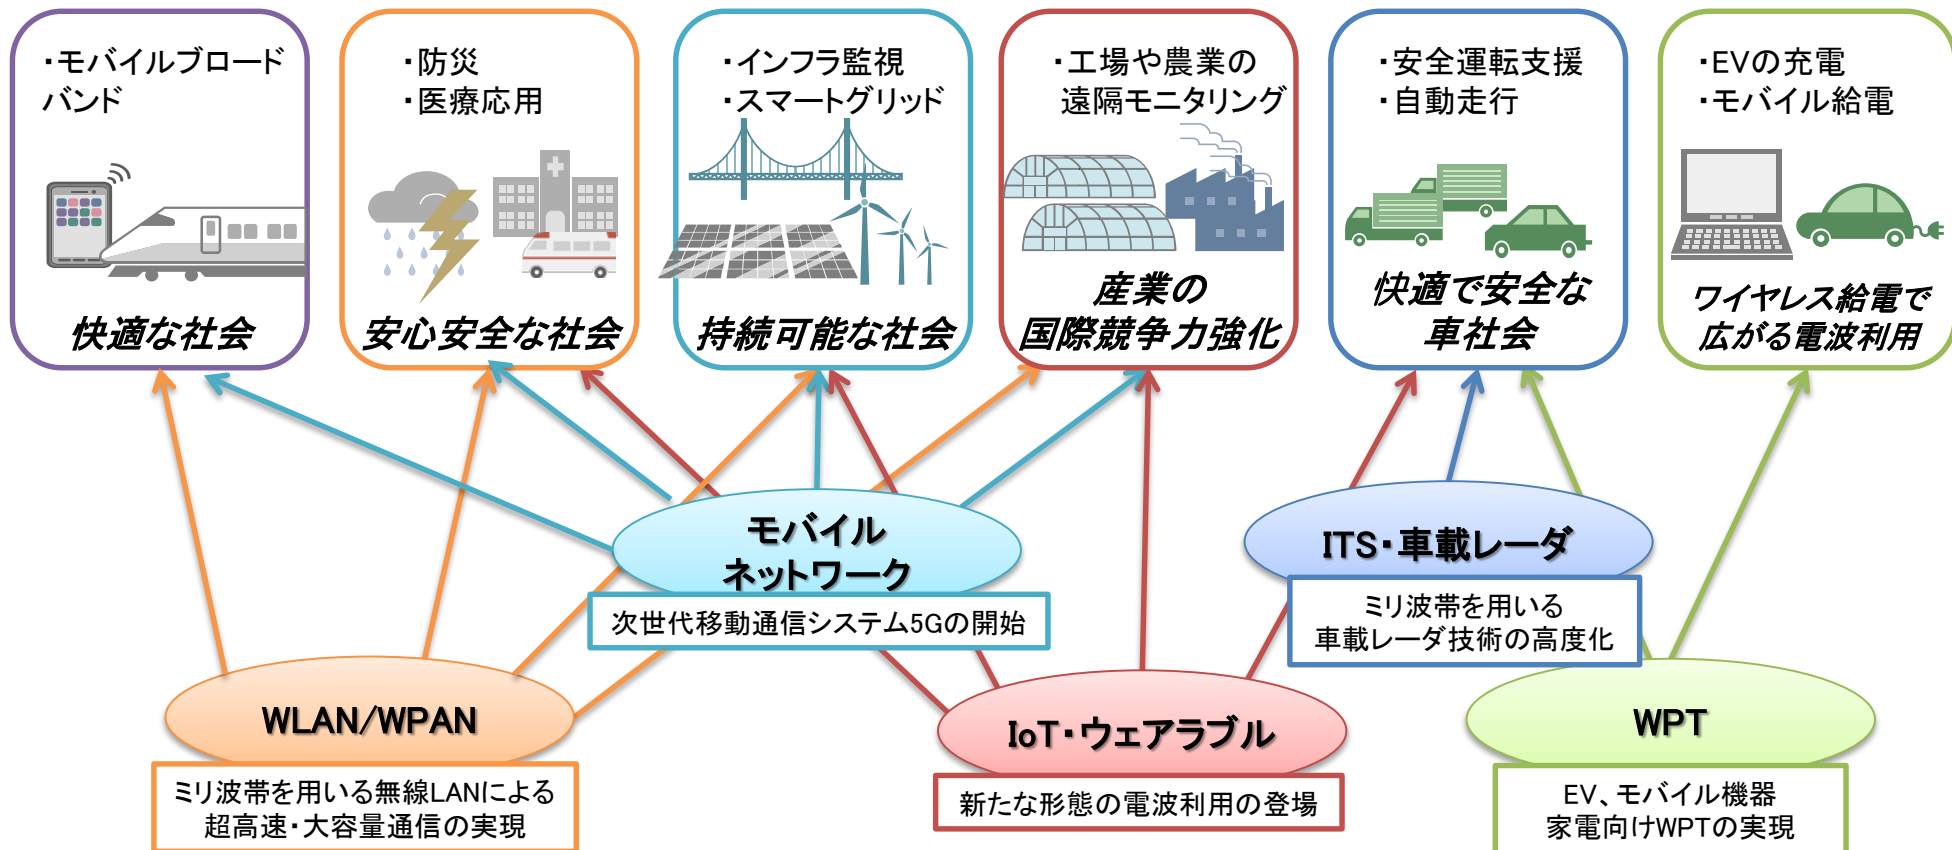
・モバイルブロードバンド

快適な社会

・防災
・医療応用

安心安全な社会

・インフラ監視
・スマートグリッド

持続可能な社会

・工場や農業の遠隔モニタリング

産業の国際競争力強化

・安全運転支援
・自動走行

快適で安全な車社会

・EVの充電
・モバイル給電

ワイヤレス給電で広がる電波利用

モバイルネットワーク
次世代移動通信システム5Gの開始

ITS・車載レーダ
ミリ波帯を用いる車載レーダ技術の高度化

WLAN/WPAN
ミリ波帯を用いる無線LANによる超高速・大容量通信の実現

IoT・ウェアラブル
新たな形態の電波利用の登場

WPT
EV、モバイル機器家電向けWPTの実現